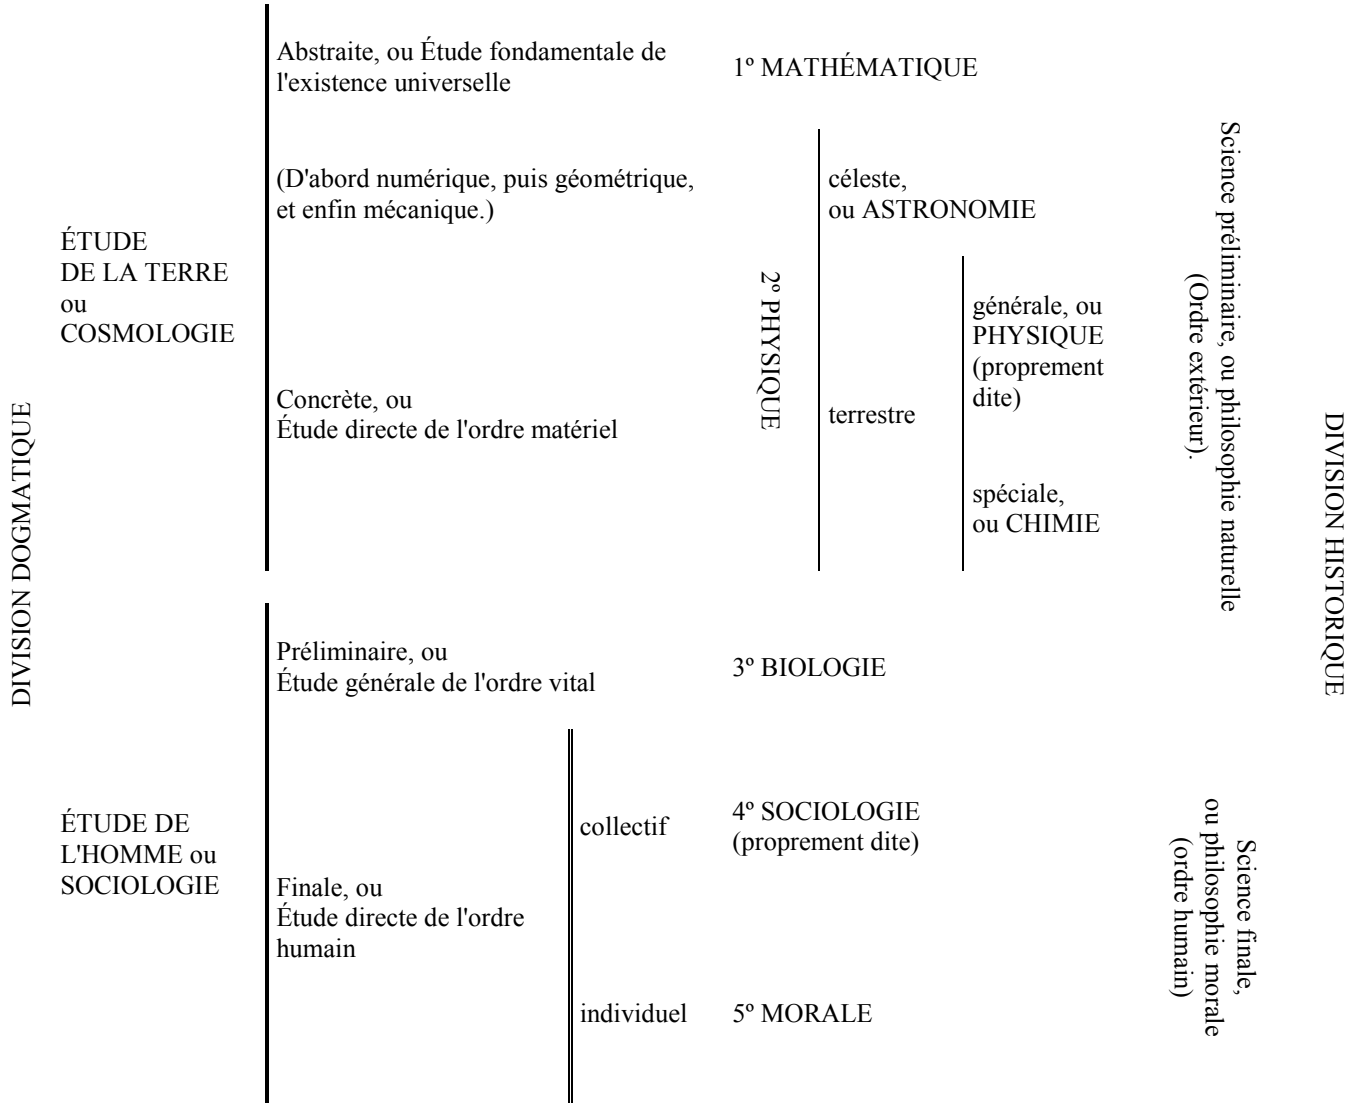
DIVISION DOGMATIQUE

ÉTUDE DE LA TERRE ou COSMOLOGIE

Abstraite, ou Étude fondamentale de l'existence universelle

(D'abord numérique, puis géométrique, et enfin mécanique.)

1º MATHÉMATIQUE

Concrète, ou Étude directe de l'ordre matériel

2º PHYSIQUE

céleste, ou ASTRONOMIE

terrestre

générale, ou PHYSIQUE (proprement dite)

spéciale, ou CHIMIE

Science préliminaire, ou philosophie naturelle (Ordre extérieur).

ÉTUDE DE L'HOMME ou SOCIOLOGIE

Préliminaire, ou Étude générale de l'ordre vital

3º BIOLOGIE

Finale, ou Étude directe de l'ordre humain

collectif

4º SOCIOLOGIE (proprement dite)

individuel

5º MORALE

Science finale, ou philosophie morale (ordre humain)

DIVISION HISTORIQUE